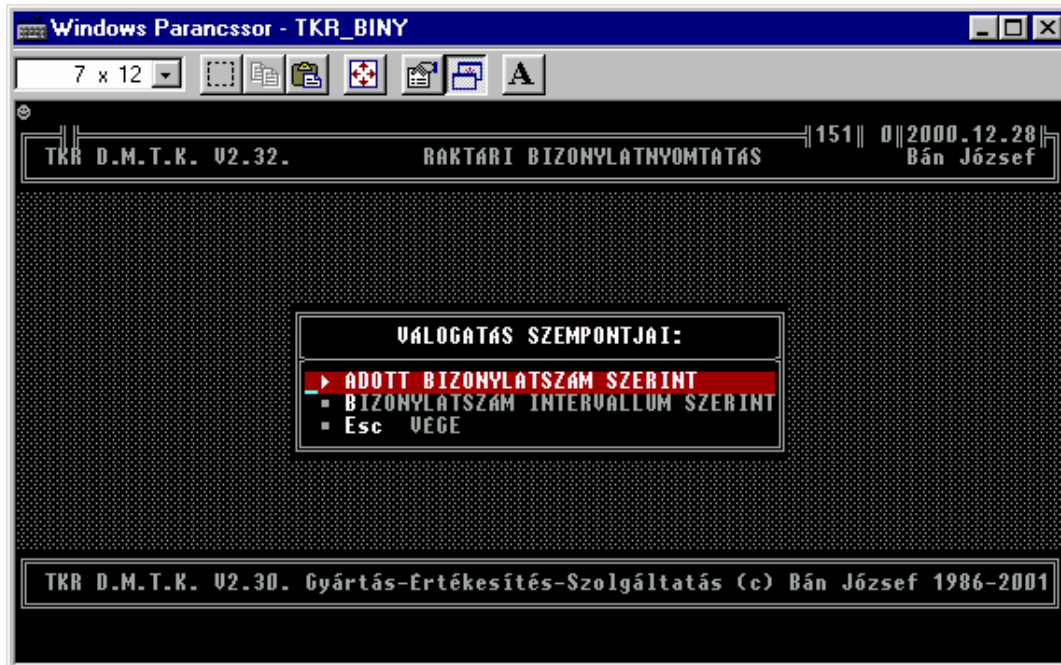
Windows Parancssor - TKR_BINY

7 x 12

A

151 0 2000.12.28

TKR D.M.T.K. V2.32. RAKTARI BIZONYLATNYOMTATAS Bán József

VALOGATAS SZEMPONTJAI:

ADOTT BIZONYLATSZAM SZERINT
BIZONYLATSZAM INTERVALLUM SZERINT
Esc VEGE

TKR D.M.T.K. V2.30. Gyártás-Értékesítés-Szolgáltatás (c) Bán József 1986-2001